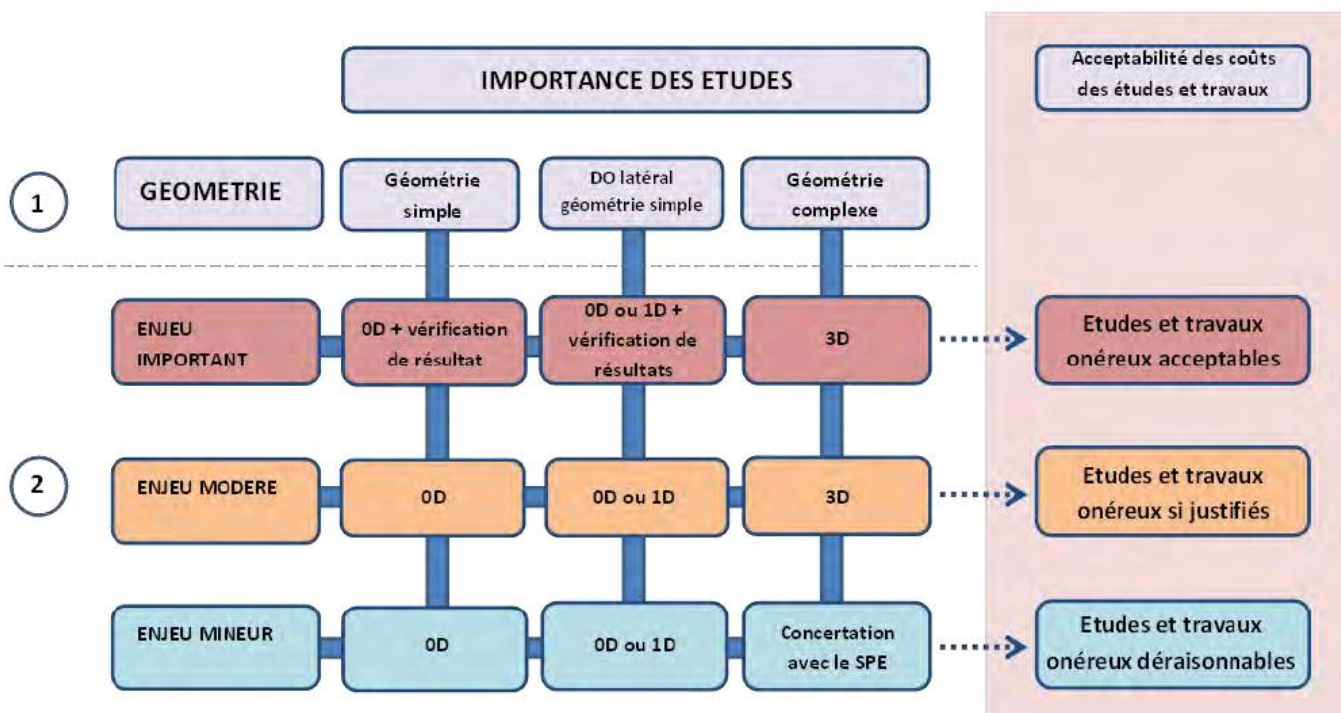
IMPORTANCE DES ETUDES

Acceptabilité des coûts des études et travaux

1

GEOMETRIE

Géométrie simple

DO latéral géométrie simple

Géométrie complexe

ENJEU IMPORTANT

0D + vérification de résultat

0D ou 1D + vérification de résultats

3D

Etudes et travaux onéreux acceptables

2

ENJEU MODERE

0D

0D ou 1D

3D

Etudes et travaux onéreux si justifiés

ENJEU MINEUR

0D

0D ou 1D

Concertation avec le SPE

Etudes et travaux onéreux déraisonnables